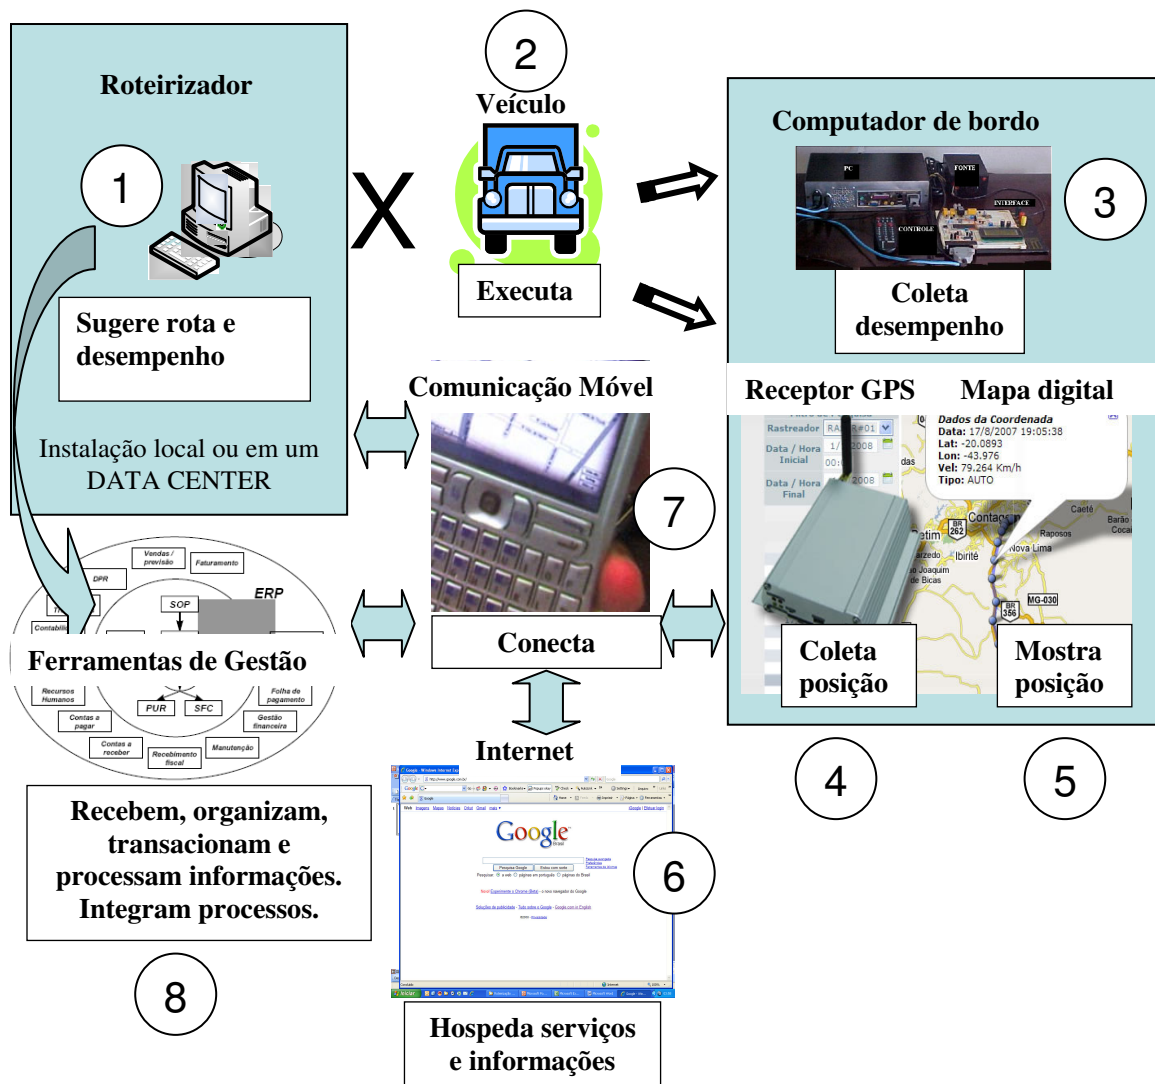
Roteirizador

1

Sugere rota e desempenho

Instalação local ou em um DATA CENTER

2

Veículo

X

Executa

Computador de bordo

PC

FONTE

INTERFACE

CONTROLE

3

Coleta desempenho

Comunicação Móvel

Receptor GPS

Mapa digital

Rastreador

Data / Hora Inicial

Data / Hora Final

Dados da Coordenada
Data: 17/8/2007 19:05:38
Lat: -20.0893
Lon: -43.976
Vel: 79.264 Km/h
Tipo: AUTO

Contagem

Caeté

Barão Cocais

Raposos

Nova Lima

Ibirité

BR 262

BR 356

MG-030

7

Vendas / previsão

Faturamento

DPR

ERP

SOP

Contabili

Ferramentas de Gestão

Recursos Humanos

PUR

SFC

Folha de pagamento

Contas a pagar

Gestão financeira

Contas a receber

Recebimento fiscal

Manutenção

Conecta

Coleta posição

Mostra posição

Internet

4

5

Google

6

Recebem, organizam, transacionam e processam informações. Integram processos.

8

Hospeda serviços e informações